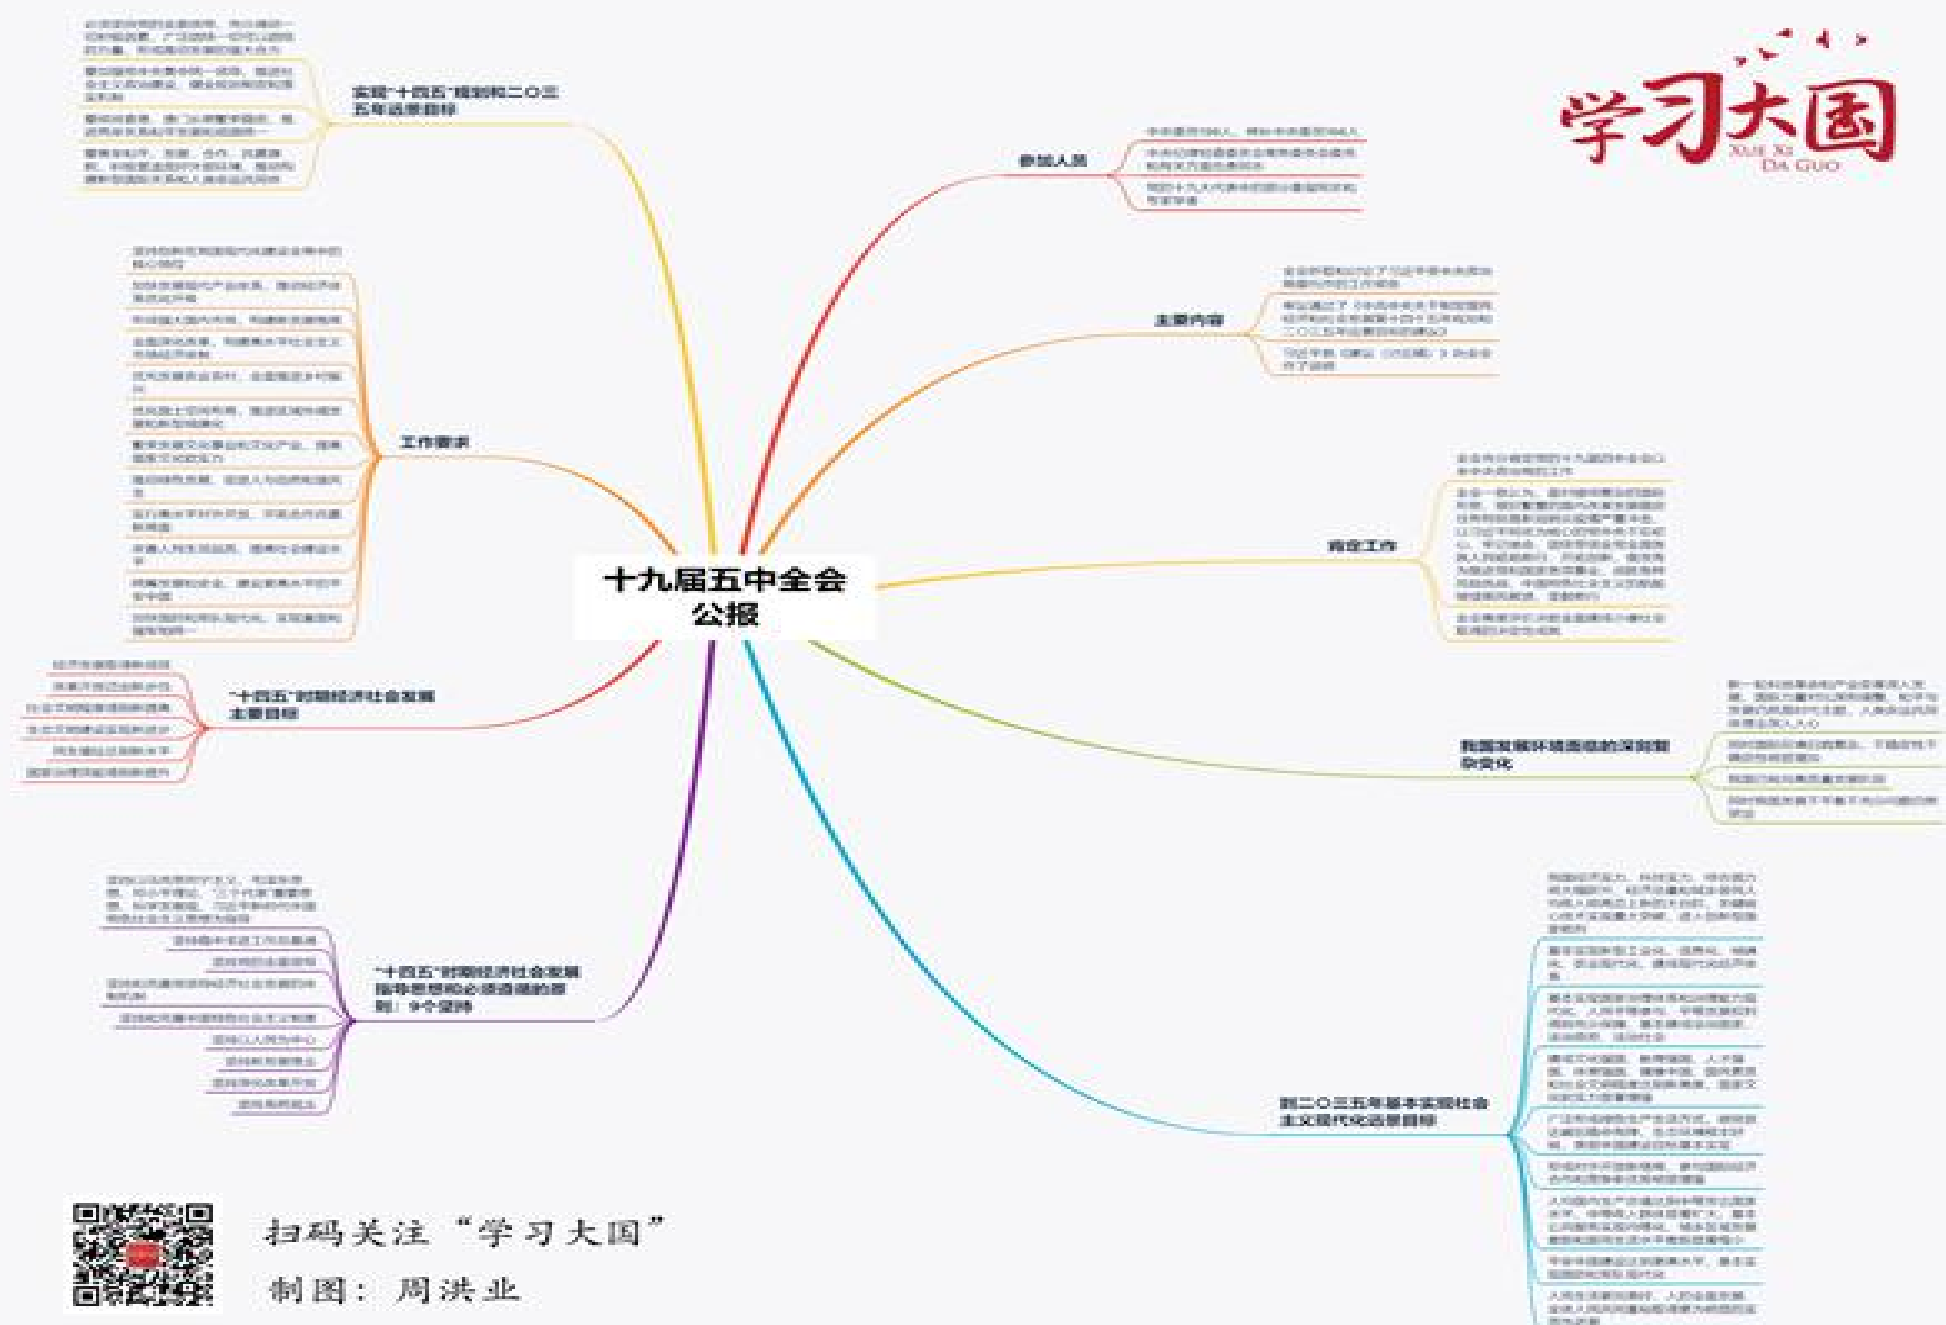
学习大国
XUE XI DA GUO

十九届五中全会公报

实现"十四五"规划和二〇三五年远景目标

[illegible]

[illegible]

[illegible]

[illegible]

参加人员

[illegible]

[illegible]

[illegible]

主要内容

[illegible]

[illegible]

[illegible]

工作要求

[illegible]

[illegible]

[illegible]

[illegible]

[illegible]

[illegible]

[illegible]

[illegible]

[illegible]

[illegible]

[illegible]

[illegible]

肯定工作

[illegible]

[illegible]

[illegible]

"十四五"时期经济社会发展主要目标

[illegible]

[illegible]

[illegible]

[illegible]

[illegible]

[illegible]

我国发展环境面临的深刻复杂变化

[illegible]

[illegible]

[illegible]

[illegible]

"十四五"时期经济社会发展指导思想和必须遵循的原则：9个坚持

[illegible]

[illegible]

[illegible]

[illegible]

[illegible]

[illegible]

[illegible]

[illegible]

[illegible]

到二〇三五年基本实现社会主义现代化远景目标

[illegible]

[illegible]

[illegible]

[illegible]

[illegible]

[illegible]

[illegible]

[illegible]

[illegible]

扫码关注"学习大国"
制图：周洪业